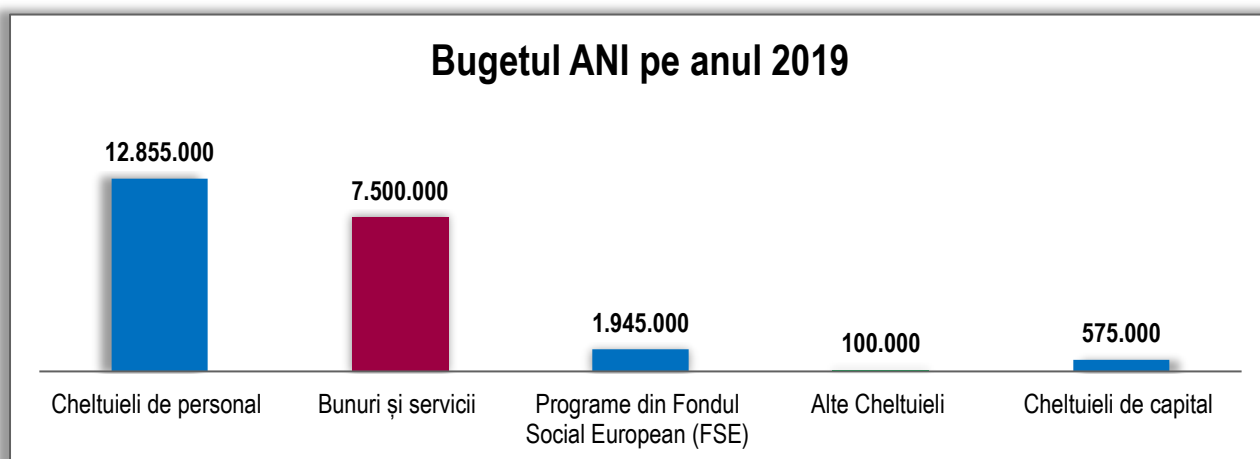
Bugetul ANI pe anul 2019

12.855.000

7.500.000

1.945.000

100.000

575.000

Cheltuieli de personal

Bunuri și servicii

Programe din Fondul Social European (FSE)

Alte Cheltuieli

Cheltuieli de capital